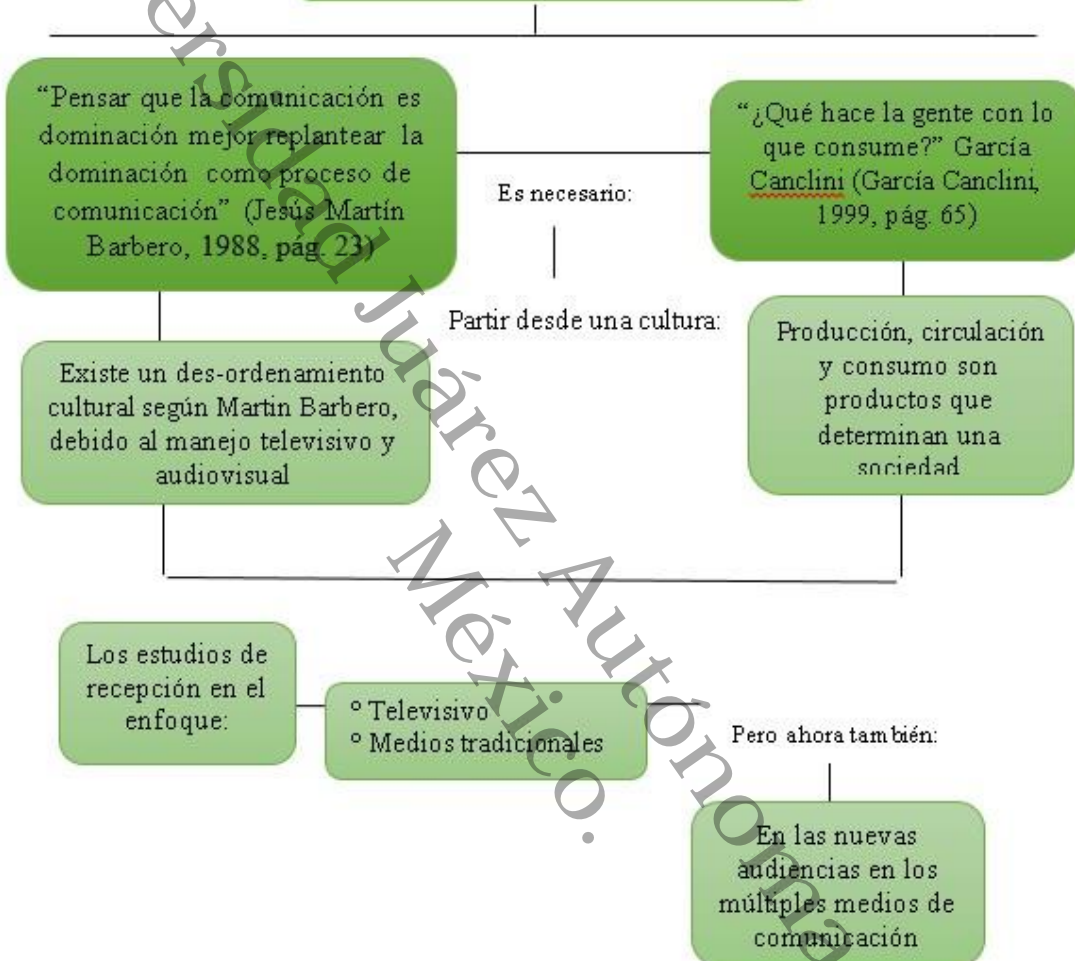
"Pensar que la comunicación es dominación mejor replantear la dominación como proceso de comunicación" (Jesús Martín Barbero, 1988, pág. 23)

Es necesario:

"¿Qué hace la gente con lo que consume?" García Canclini (García Canclini, 1999, pág. 65)

Partir desde una cultura:

Existe un des-ordenamiento cultural según Martin Barbero, debido al manejo televisivo y audiovisual

Producción, circulación y consumo son productos que determinan una sociedad

Los estudios de recepción en el enfoque:

° Televisivo
° Medios tradicionales

Pero ahora también:

En las nuevas audiencias en los múltiples medios de comunicación

ersidad Juárez Autónoma México.